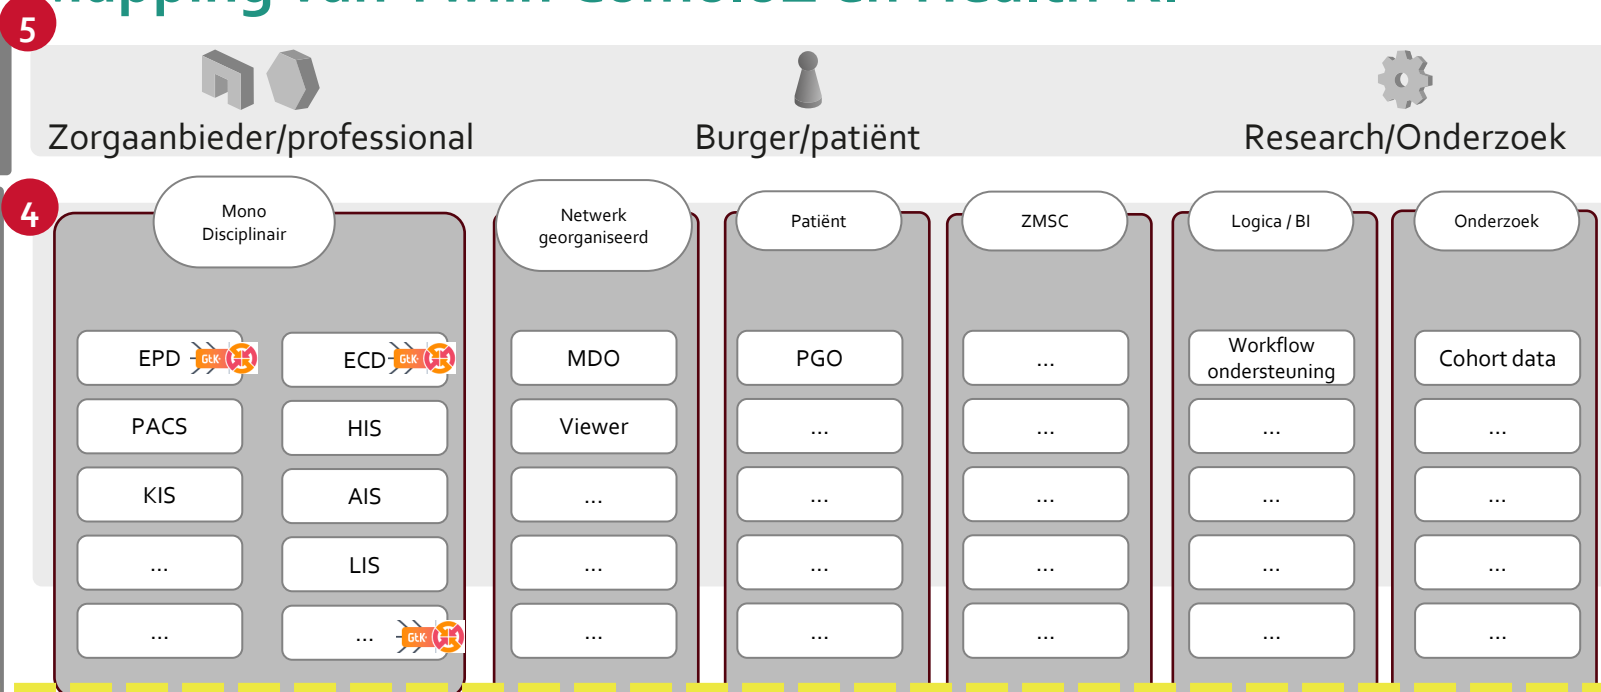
5

Zorgaanbieder/professional

Burger/patiënt

Research/Onderzoek

4

Mono Disciplinair

EPD GtK

ECD GtK

PACS

HIS

KIS

AIS

...

LIS

...

... GtK

Netwerk georganiseerd

MDO

Viewer

...

...

...

Patiënt

PGO

...

...

...

...

ZMSC

...

...

...

...

...

Logica / BI

Workflow ondersteuning

...

...

...

...

Onderzoek

Cohort data

...

...

...

...